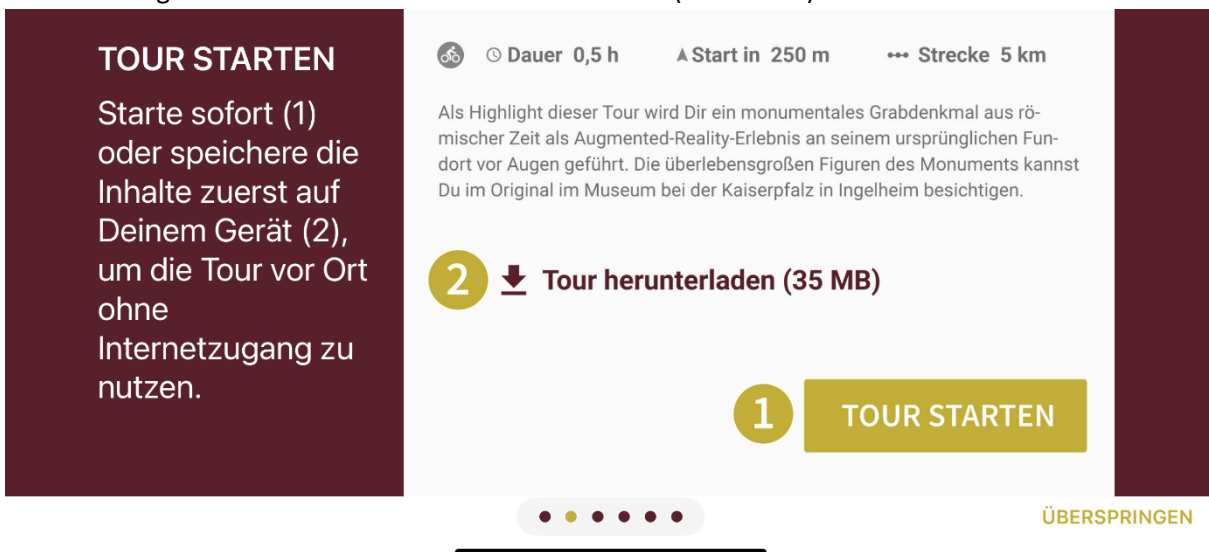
TOUR STARTEN

Starte sofort (1) oder speichere die Inhalte zuerst auf Deinem Gerät (2), um die Tour vor Ort ohne Internetzugang zu nutzen.

Dauer 0,5 h   Start in 250 m   Strecke 5 km

Als Highlight dieser Tour wird Dir ein monumentales Grabdenkmal aus römischer Zeit als Augmented-Reality-Erlebnis an seinem ursprünglichen Fundort vor Augen geführt. Die überlebensgroßen Figuren des Monuments kannst Du im Original im Museum bei der Kaiserpfalz in Ingelheim besichtigen.

2 Tour herunterladen (35 MB)

1 TOUR STARTEN

ÜBERSPRINGEN